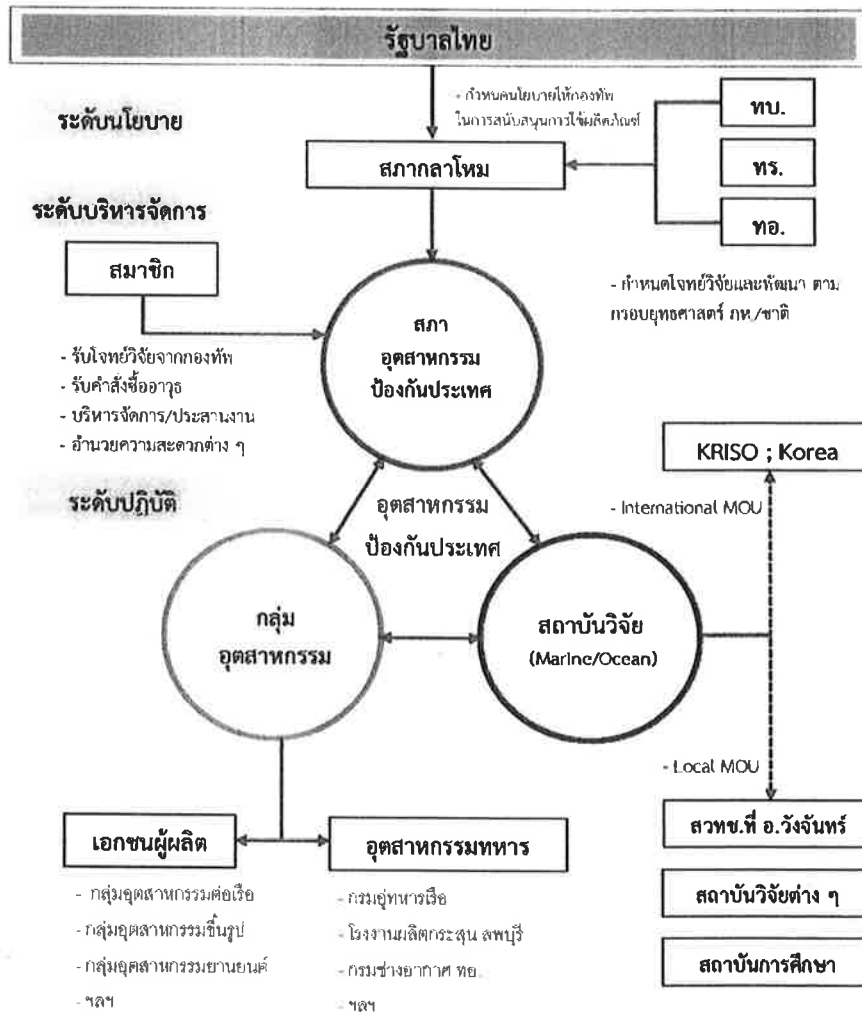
รัฐบาลไทย

- กำหนดนโยบายให้กองทัพ ในการสนับสนุนการใช้ผลิตภัณฑ์

ระดับนโยบาย

ทบ.

ทร.

ทอ.

สภากลาโหม

ระดับบริหารจัดการ

สมาชิก

- กำหนดโจทย์วิจัยและพัฒนา ตาม กรอบยุทธศาสตร์ กห./ชาติ

สภา อุตสาหกรรม ป้องกันประเทศ

- รับโจทย์วิจัยจากกองทัพ
- รับคำสั่งซื้ออาวุธ
- บริหารจัดการ/ประสานงาน
- อำนวยความสะดวกต่าง ๆ

ระดับปฏิบัติ

KRISO ; Korea

- International MOU

อุตสาหกรรม ป้องกันประเทศ

กลุ่ม อุตสาหกรรม

สถาบันวิจัย (Marine/Ocean)

- Local MOU

เอกชนผู้ผลิต

- กลุ่มอุตสาหกรรมต่อเรือ
- กลุ่มอุตสาหกรรมขึ้นรูป
- กลุ่มอุตสาหกรรมยานยนต์
- ฯลฯ

อุตสาหกรรมทหาร

- กรมอู่ทหารเรือ
- โรงงานผลิตกระสุน ลพบุรี
- กรมช่างอากาศ ทอ.
- ฯลฯ

สวทช.ที่ อ.วังจันทร์

สถาบันวิจัยต่าง ๆ

สถาบันการศึกษา